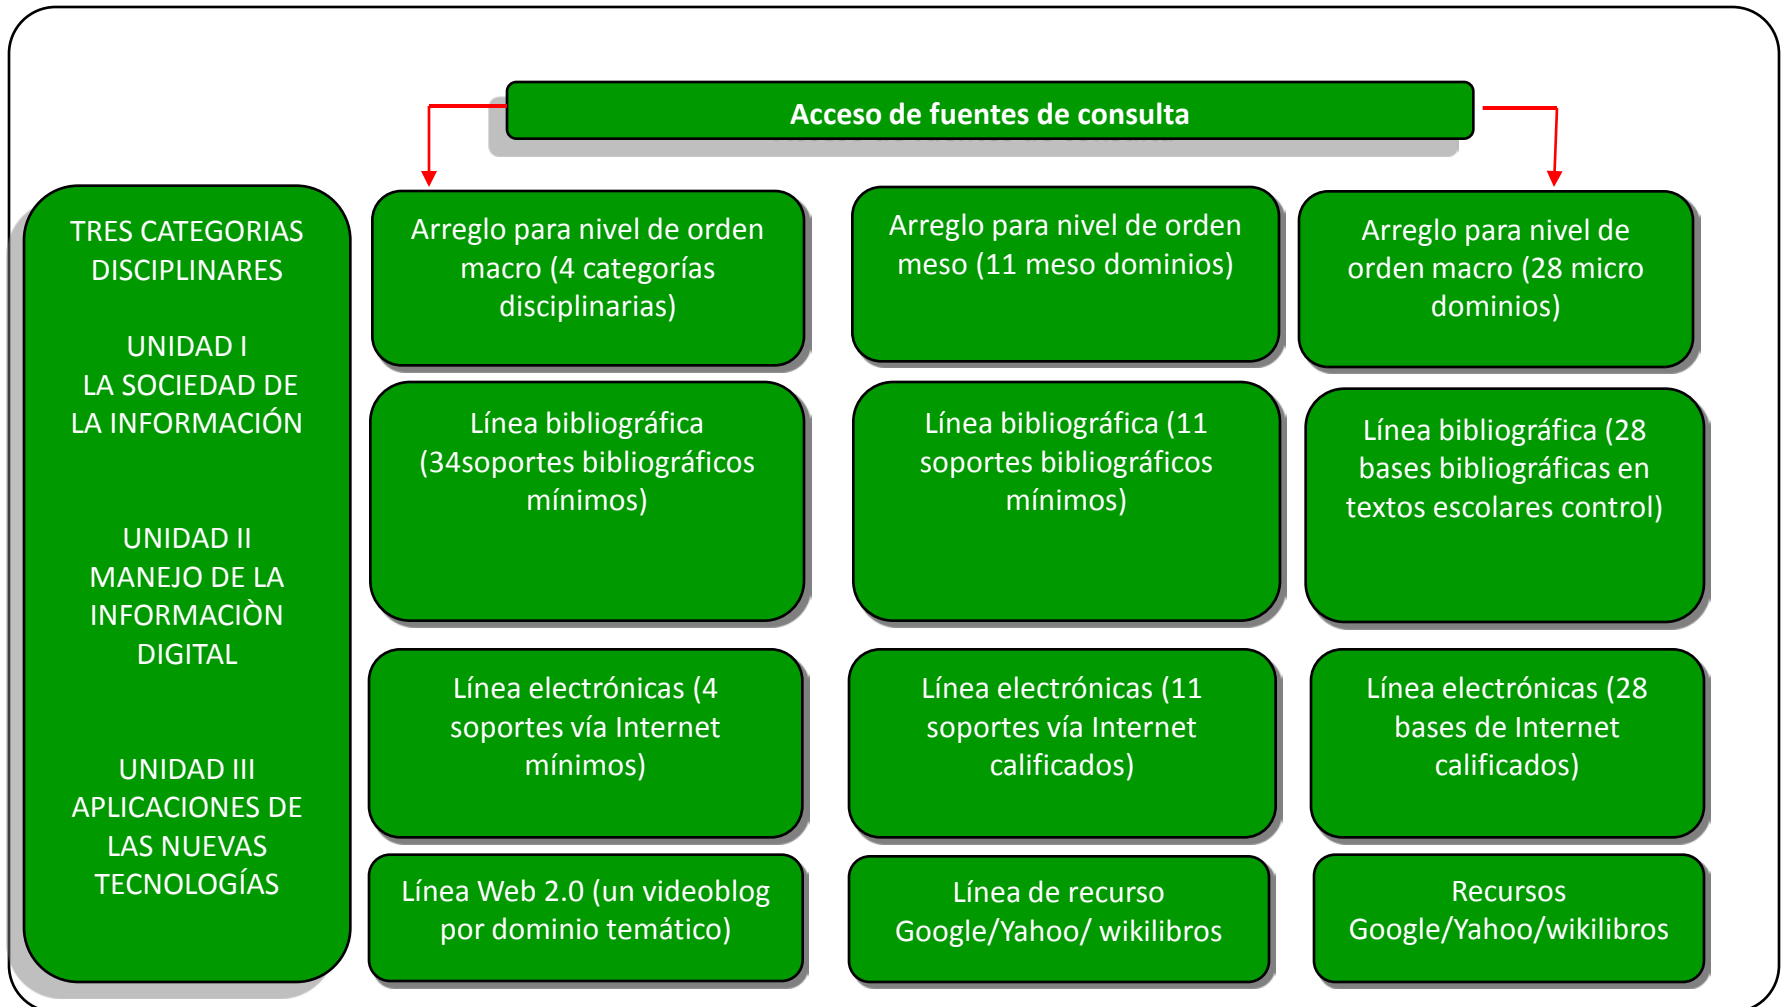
Acceso de fuentes de consulta

TRES CATEGORIAS DISCIPLINARES

UNIDAD I
LA SOCIEDAD DE LA INFORMACIÓN

UNIDAD II
MANEJO DE LA INFORMACIÒN DIGITAL

UNIDAD III
APLICACIONES DE LAS NUEVAS TECNOLOGÍAS

Arreglo para nivel de orden macro (4 categorías disciplinarias)

Línea bibliográfica (34soportes bibliográficos mínimos)

Línea electrónicas (4 soportes vía Internet mínimos)

Línea Web 2.0 (un videoblog por dominio temático)

Arreglo para nivel de orden meso (11 meso dominios)

Línea bibliográfica (11 soportes bibliográficos mínimos)

Línea electrónicas (11 soportes vía Internet calificados)

Línea de recurso Google/Yahoo/ wikilibros

Arreglo para nivel de orden macro (28 micro dominios)

Línea bibliográfica (28 bases bibliográficas en textos escolares control)

Línea electrónicas (28 bases de Internet calificados)

Recursos Google/Yahoo/wikilibros